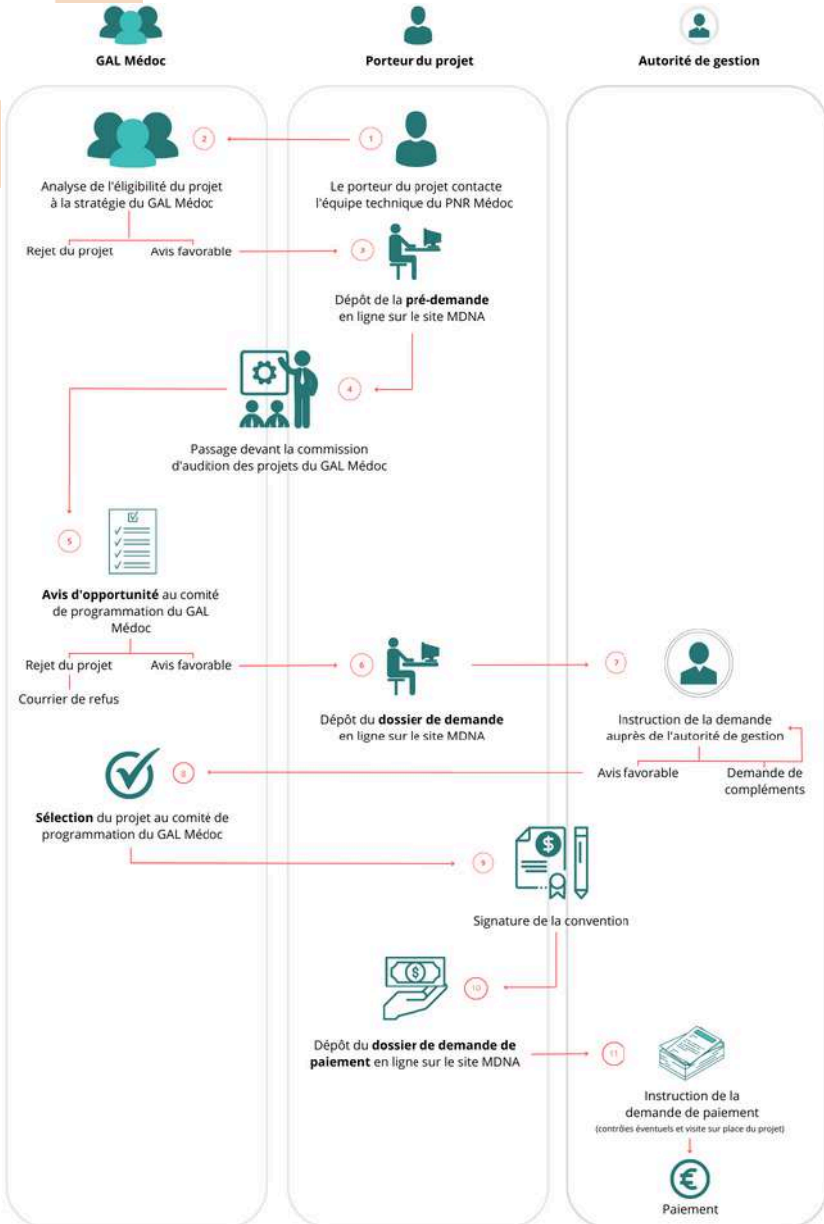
GAL Médoc

Porteur du projet

Autorité de gestion

2

1

Analyse de l'éligibilité du projet à la stratégie du GAL Médoc

Le porteur du projet contacte l'équipe technique du PNR Médoc

Rejet du projet

Avis favorable

3

Dépôt de la **pré-demande** en ligne sur le site MDNA

4

Passage devant la commission d'audition des projets du GAL Médoc

5

**Avis d'opportunité** au comité de programmation du GAL Médoc

Rejet du projet

Avis favorable

6

7

Courrier de refus

Dépôt du **dossier de demande** en ligne sur le site MDNA

Instruction de la demande auprès de l'autorité de gestion

8

Avis favorable

Demande de compléments

**Sélection** du projet au comité de programmation du GAL Médoc

9

Signature de la convention

10

Dépôt du **dossier de demande de paiement** en ligne sur le site MDNA

11

Instruction de la demande de paiement
(contrôles éventuels et visite sur place du projet)

Paiement